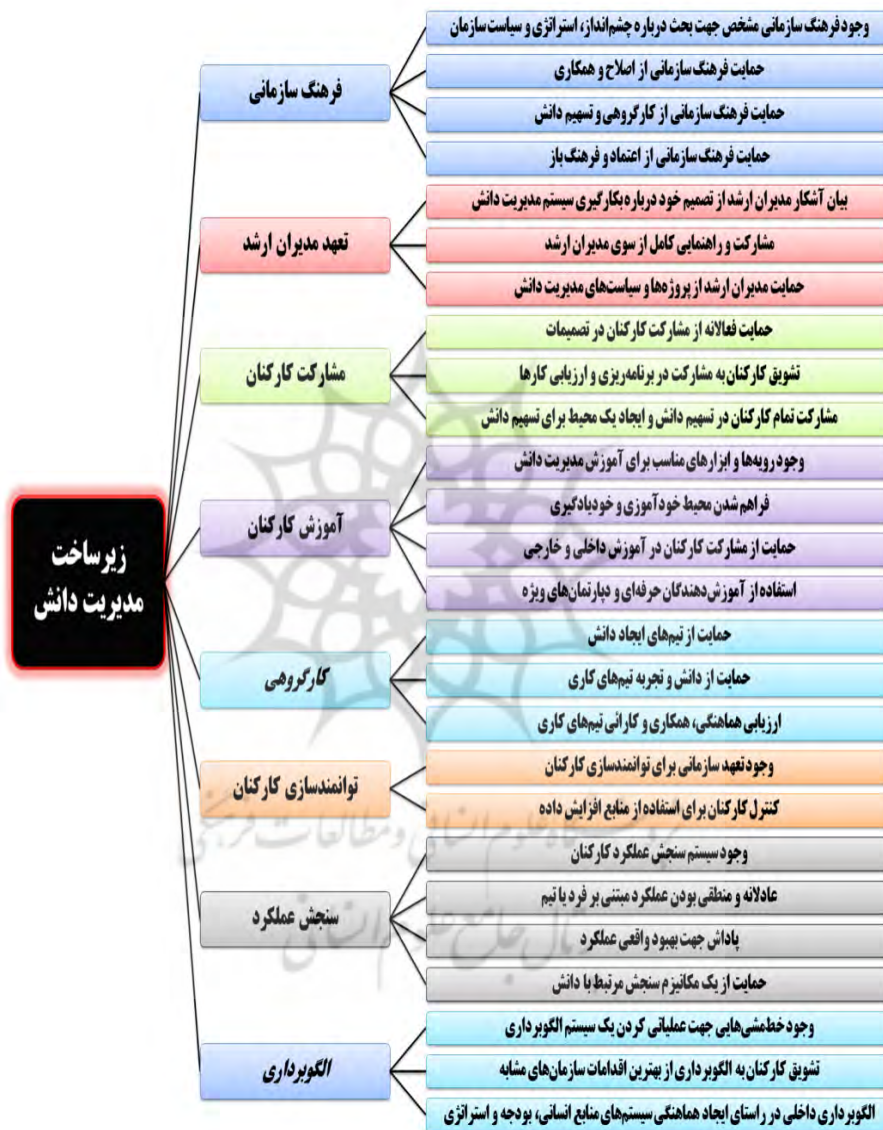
زیرساخت مدیریت دانش

فرهنگ سازمانی

وجود فرهنگ سازمانی مشخص جهت بحث درباره چشم‌انداز، استراتژی و سیاست سازمان

حمایت فرهنگ سازمانی از اصلاح و همکاری

حمایت فرهنگ سازمانی از کارگروهی و تسهیم دانش

حمایت فرهنگ سازمانی از اعتماد و فرهنگ باز

تعهد مدیران ارشد

بیان آشکار مدیران ارشد از تصمیم خود درباره بکارگیری سیستم مدیریت دانش

مشارکت و راهنمایی کامل از سوی مدیران ارشد

حمایت مدیران ارشد از پروژه‌ها و سیاست‌های مدیریت دانش

مشارکت کارکنان

حمایت فعالانه از مشارکت کارکنان در تصمیمات

تشویق کارکنان به مشارکت در برنامه‌ریزی و ارزیابی کارها

مشارکت تمام کارکنان در تسهیم دانش و ایجاد یک محیط برای تسهیم دانش

آموزش کارکنان

وجود رویه‌ها و ابزارهای مناسب برای آموزش مدیریت دانش

فراهم شدن محیط خودآموزی و خودیادگیری

حمایت از مشارکت کارکنان در آموزش داخلی و خارجی

استفاده از آموزش دهندگان حرفه‌ای و دپارتمان‌های ویژه

کارگروهی

حمایت از تیم‌های ایجاد دانش

حمایت از دانش و تجربه تیم‌های کاری

ارزیابی هماهنگی، همکاری و کارائی تیم‌های کاری

توانمندسازی کارکنان

وجود تعهد سازمانی برای توانمندسازی کارکنان

کنترل کارکنان برای استفاده از منابع افزایش داده

سنجش عملکرد

وجود سیستم سنجش عملکرد کارکنان

عادلانه و منطقی بودن عملکرد مبتنی بر فرد یا تیم

پاداش جهت بهبود واقعی عملکرد

حمایت از یک مکانیزم سنجش مرتبط با دانش

الگوبرداری

وجود خط‌مشی‌هایی جهت عملیاتی کردن یک سیستم الگوبرداری

تشویق کارکنان به الگوبرداری از بهترین اقدامات سازمان‌های مشابه

الگوبرداری داخلی در راستای ایجاد هماهنگی سیستم‌های منابع انسانی، بودجه و استراتژی